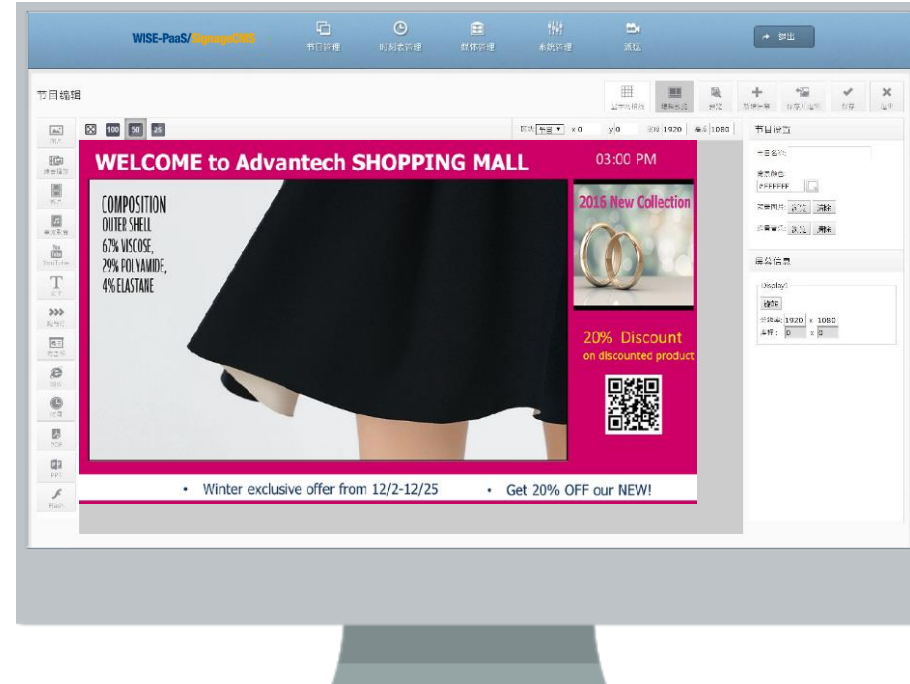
WISE-PaaS/SignageCMS

节目管理 时刻表管理 媒体管理 系统管理 资讯

登出

节目编辑

新增 储存

100 50 25

x 0 y 0 1920 1080

WELCOME to Advantech SHOPPING MALL

03:00 PM

COMPOSITION
OUTER SHELL
67% VISCOSE,
29% POLYAMIDE,
4% ELASTANE

2016 New Collection

20% Discount
on discounted product

• Winter exclusive offer from 12/2-12/25 • Get 20% OFF our NEW!

节目设定

节目名称:

背景颜色:
#FFFFFF

背景图片: 选择 清除

背景音乐: 选择 清除

屏幕信息

Display1

1920 x 1080

0 x 0

Flash